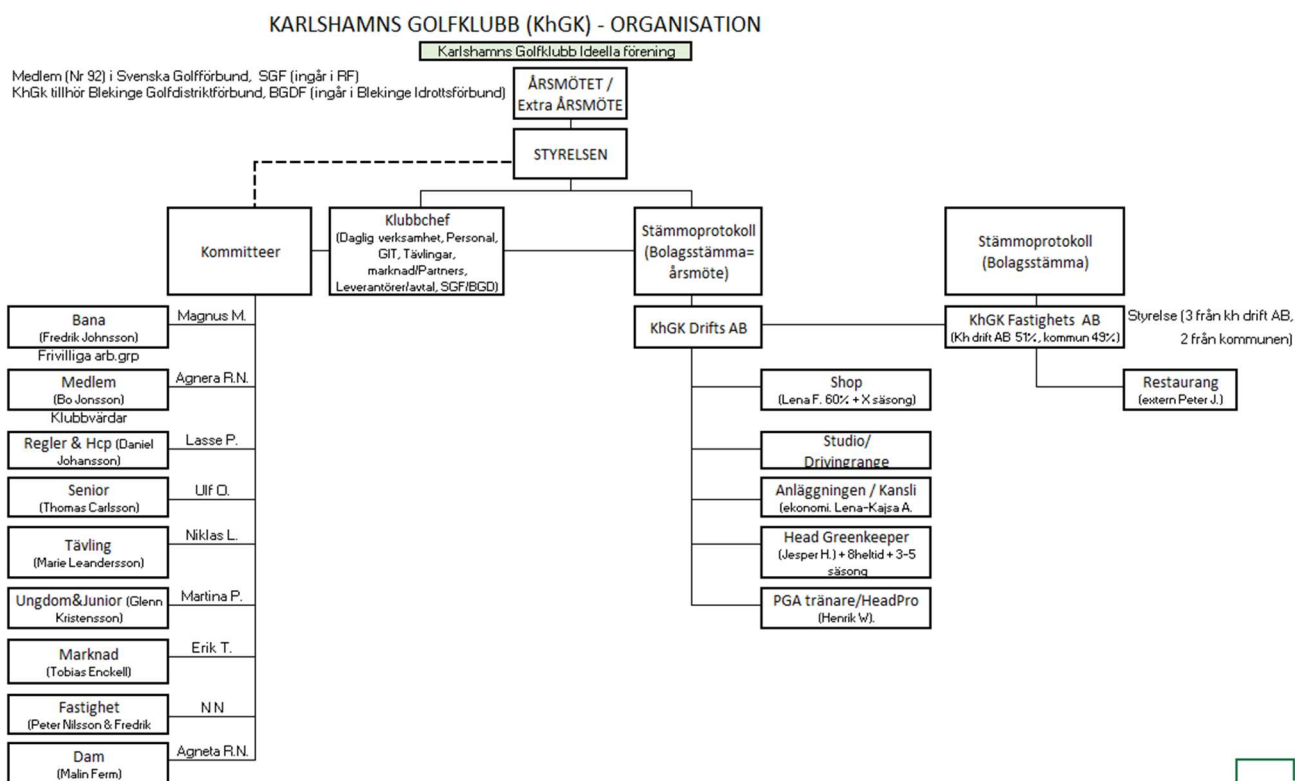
KARLSHAMNS GOLFKLUBB (KhGK) - ORGANISATION

Karlshamns Golfklubb Ideella förening

Medlem (Nr 92) i Svenska Golfförbund, SGF (ingår i RF)
KhGk tillhör Blekinge Golfdistriktförbund, BGDF (ingår i Blekinge Idrottsförbund)

ÅRSMÖTET / Extra ÅRSMÖTE

STYRELSEN

Kommitteer

Klubbchef (Daglig verksamhet, Personal, GIT, Tävlingar, marknad/Partners, Leverantörer/avtal, SGF/BGD)

Stämmoprotokoll (Bolagsstämma= årsmöte)

Stämmoprotokoll (Bolagsstämma)

Bana (Fredrik Johnsson)
Magnus M.
Frivilliga arb.grp

Medlem (Bo Jonsson)
Agnera R.N.
Klubbvärdar

Regler & Hcp (Daniel Johansson)
Lasse P.

Senior (Thomas Carlsson)
Ulf O.

Tävling (Marie Leandersson)
Niklas L.

Ungdom&Junior (Glenn Kristensson)
Martina P.

Marknad (Tobias Enckell)
Erik T.

Fastighet (Peter Nilsson & Fredrik
N N

Dam (Malin Ferm)
Agneta R.N.

KhGK Drifts AB

KhGK Fastighets AB (Kh drift AB 51%, kommun 49%)

Styrelse (3 från kh drift AB, 2 från kommunen)

Restaurang (extern Peter J.)

Shop (Lena F. 60% + X säsong)

Studio/ Drivingrange

Anläggningen / Kansli (ekonomi. Lena-Kajsa A.

Head Greenkeeper (Jesper H.) + 8heltid + 3-5 säsong

PGA tränare/HeadPro (Henrik W).